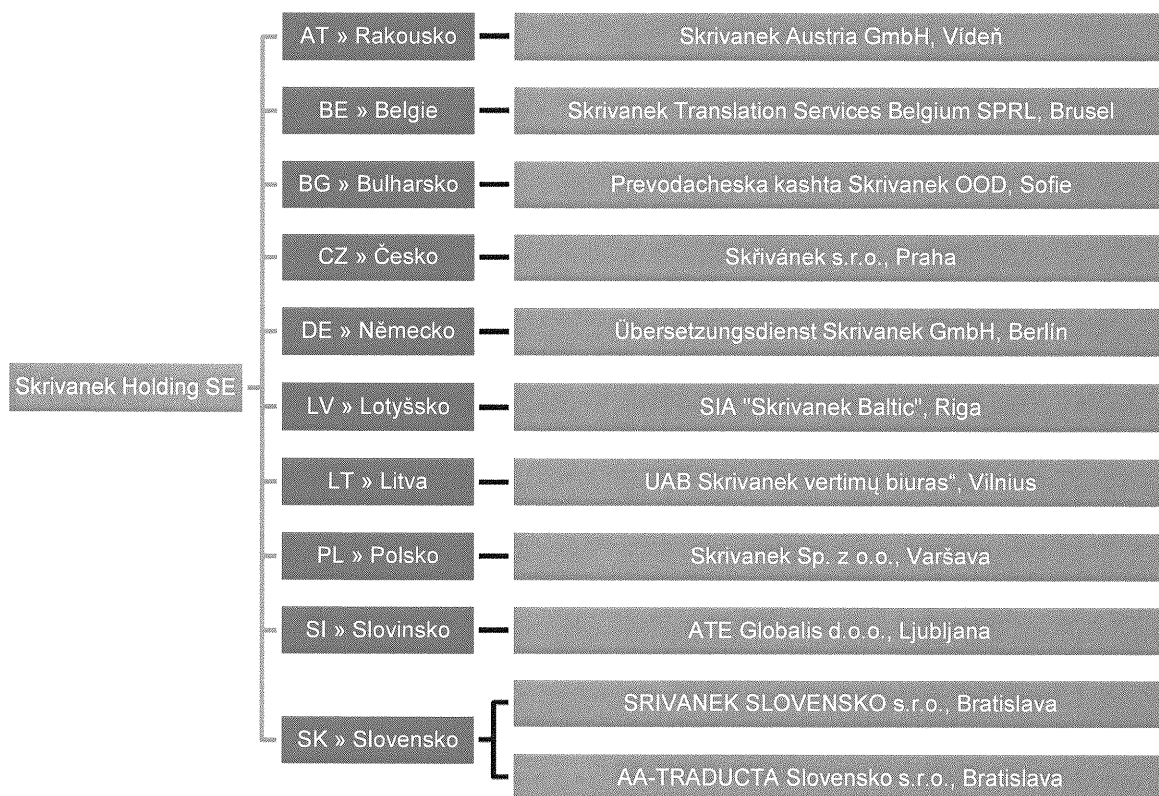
Skrivanek Holding SE

AT » Rakousko
Skrivanek Austria GmbH, Vídeň

BE » Belgie
Skrivanek Translation Services Belgium SPRL, Brusel

BG » Bulharsko
Prevodacheska kashta Skrivanek OOD, Sofie

CZ » Česko
Skřivánek s.r.o., Praha

DE » Německo
Übersetzungsdienst Skrivanek GmbH, Berlín

LV » Lotyšsko
SIA "Skrivanek Baltic", Riga

LT » Litva
UAB Skrivanek vertimų biuras", Vilnius

PL » Polsko
Skrivanek Sp. z o.o., Varšava

SI » Slovinsko
ATE Globalis d.o.o., Ljubljana

SK » Slovensko
SRIVANEK SLOVENSKO s.r.o., Bratislava
AA-TRADUCTA Slovensko s.r.o., Bratislava